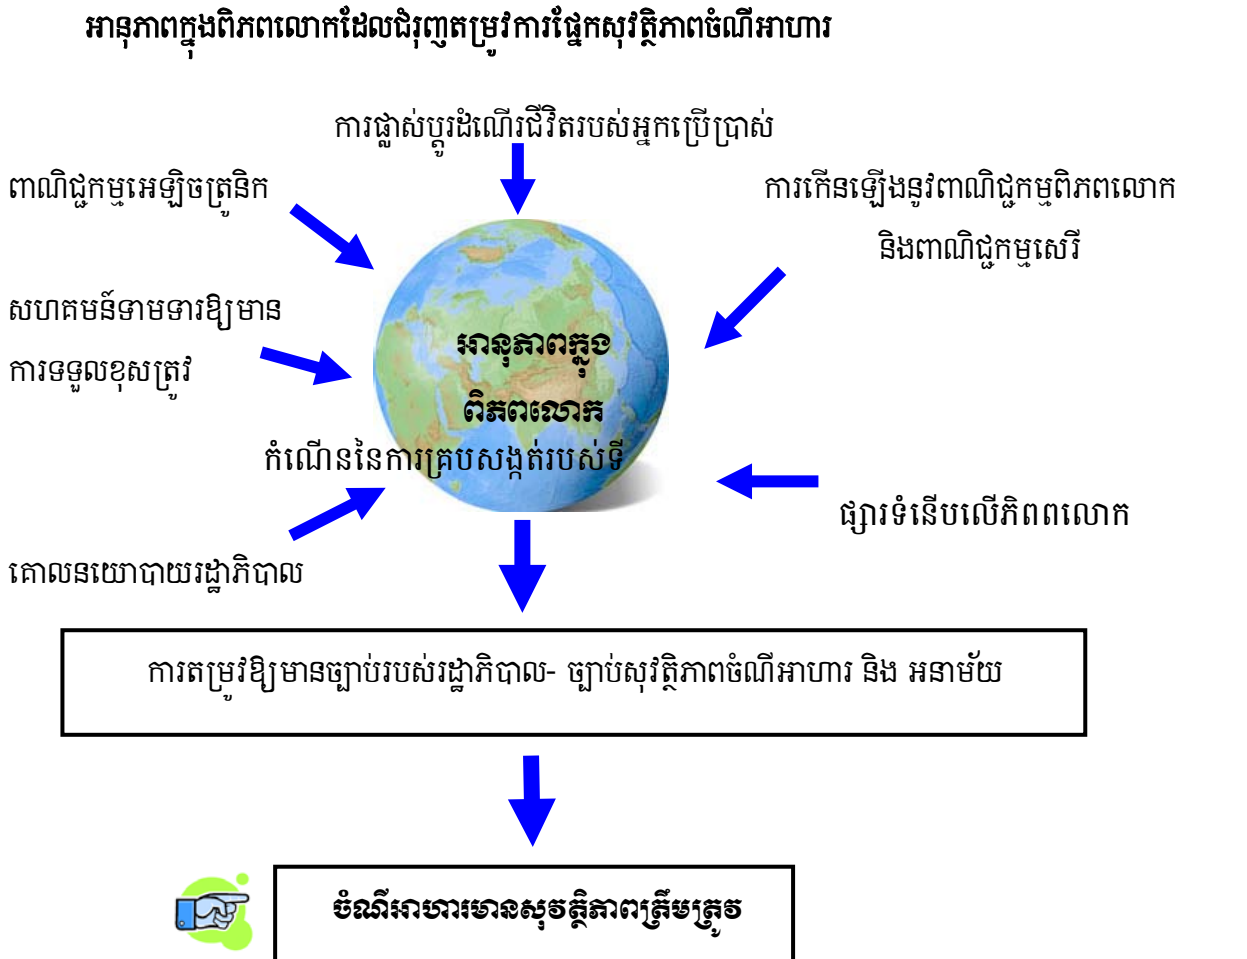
អានុភាពក្នុងពិភពលោកដែលជំរុញតម្រូវការផ្នែកសុវត្ថិភាពចំណីអាហារ

ការផ្លាស់ប្តូរដំណើរជីវិតរបស់អ្នកប្រើប្រាស់

ពាណិជ្ជកម្មអេឡិចត្រូនិក

ការកើនឡើងនូវពាណិជ្ជកម្មពិភពលោក និងពាណិជ្ជកម្មសេរី

សហគមន៍ទាមទារឱ្យមានការទទួលខុសត្រូវ

អានុភាពក្នុងពិភពលោក

កំណើននៃការគ្រប់សង្កត់របស់ទី

ផ្សារទំនើបលើភិពពលោក

គោលនយោបាយរដ្ឋាភិបាល

ការតម្រូវឱ្យមានច្បាប់របស់រដ្ឋាភិបាល- ច្បាប់សុវត្ថិភាពចំណីអាហារ និង អនាម័យ

ចំណីអាហារមានសុវត្ថិភាពត្រឹមត្រូវ